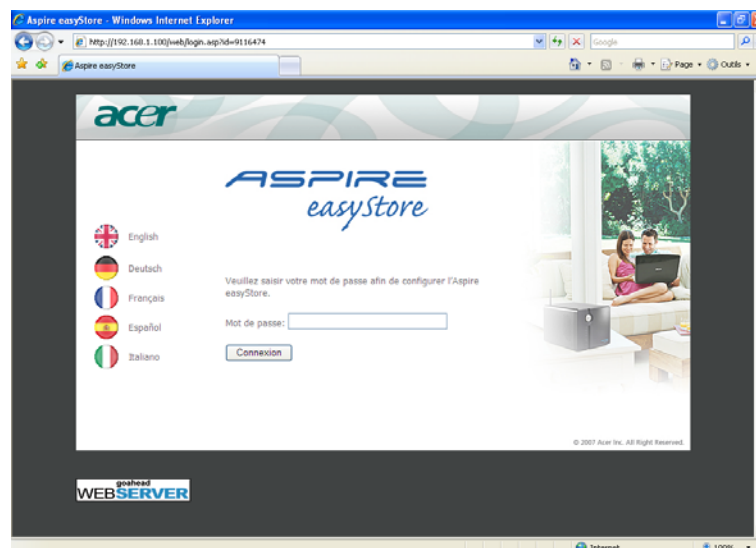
Aspire easyStore - Windows Internet Explorer

http://192.168.1.100/web/login.asp?id=9116474

Google

Aspire easyStore

Page • Outils •

acer

ASPIRE
easyStore

English

Deutsch

Français

Español

Italiano

Veuillez saisir votre mot de passe afin de configurer l'Aspire easyStore.

Mot de passe:

Connexion

© 2007 Acer Inc. All Right Reserved.

goahead
WEBSERVER

Internet

100%